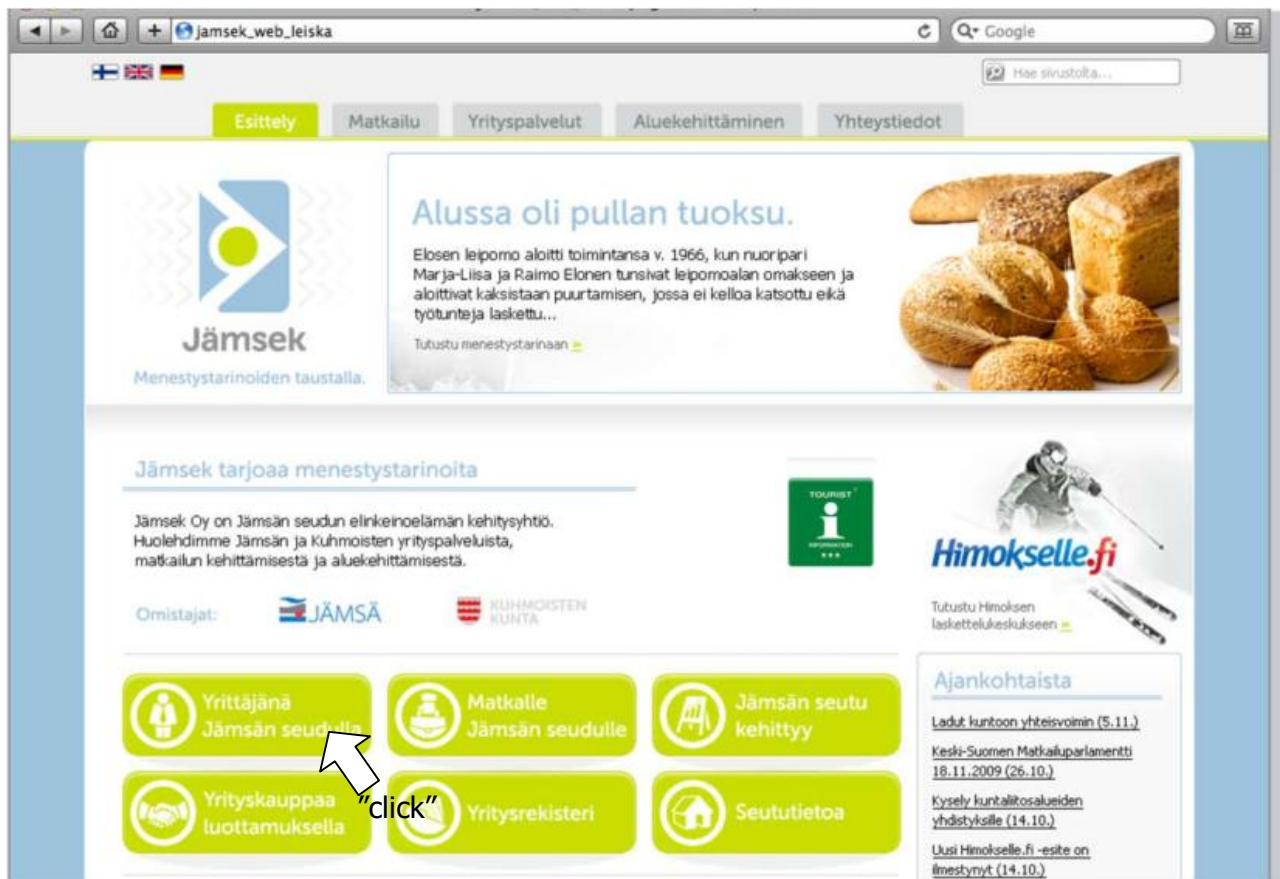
jamsek_web_leiska

Google

Hae sivustolta...

Esittely | Matkailu | Yrityspalvelut | Aluekehittäminen | Yhteystiedot

Jämsek

Menestystarinoiden taustalla.

Alussa oli pullan tuoksu.

Elosen leipomo aloitti toimintansa v. 1966, kun nuoripari Marja-Liisa ja Raimo Elonen tunsivat leipomoalan omakseen ja aloittivat kaksistaan puurtamisen, jossa ei kelloa katsottu eikä työtunteja laskettu...

Tutustu menestystarinaan

Jämsek tarjoaa menestystarinoita

Jämsek Oy on Jämsän seudun elinkeinoelämän kehitysyhtiö. Huolehdimme Jämsän ja Kuhmoisten yrityspalveluista, matkailun kehittämisestä ja aluekehittämisestä.

TOURIST i INFORMATION

Omistajat: JÄMSÄ KUHMOISTEN KUNTA

Himokselle.fi

Tutustu Himoksen laskettelukeskukseen

Yrittäjänä Jämsän seudulla

Matkalle Jämsän seudulle

Jämsän seutu kehittyy

Yrityskauppaa luottamuksella

"click"

Yritysrekisteri

Seututietoa

Ajankohtaista

Ladut kuntoon yhteisvoimin (5.11.)

Keski-Suomen Matkailuparlamentti 18.11.2009 (26.10.)

Kysely kuntaliitosalueiden yhdistyksille (14.10.)

Uusi Himokselle.fi -esite on ilmestynyt (14.10.)